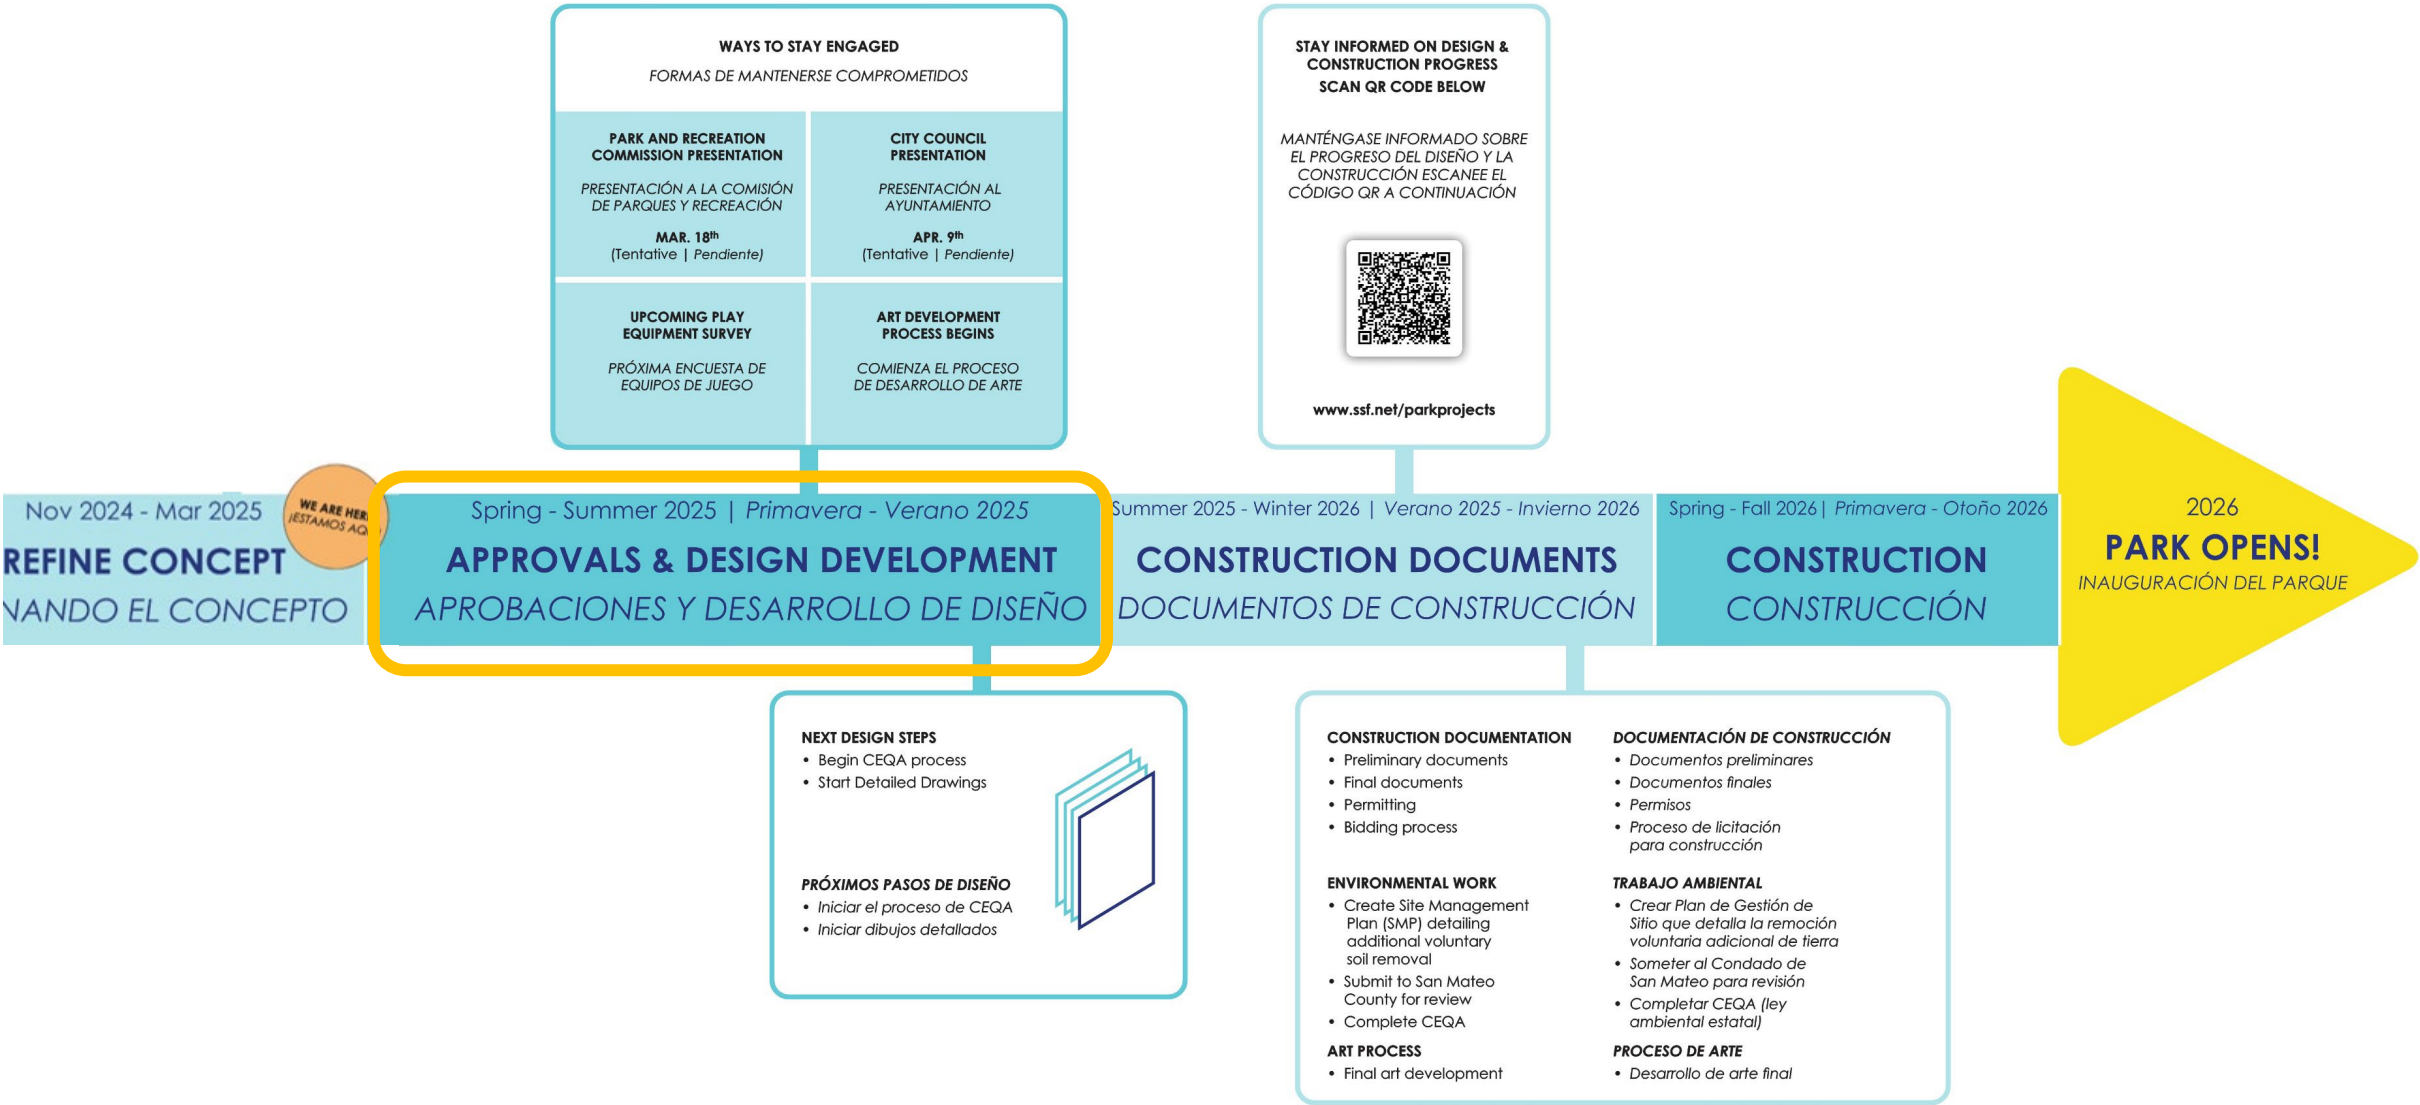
WAYS TO STAY ENGAGED
FORMAS DE MANTENERSE COMPROMETIDOS

PARK AND RECREATION COMMISSION PRESENTATION
PRESENTACIÓN A LA COMISIÓN DE PARQUES Y RECREACIÓN
MAR. 18$^{th}$
(Tentative | Pendiente)

CITY COUNCIL PRESENTATION
PRESENTACIÓN AL AYUNTAMIENTO
APR. 9$^{th}$
(Tentative | Pendiente)

UPCOMING PLAY EQUIPMENT SURVEY
PRÓXIMA ENCUESTA DE EQUIPOS DE JUEGO

ART DEVELOPMENT PROCESS BEGINS
COMIENZA EL PROCESO DE DESARROLLO DE ARTE

STAY INFORMED ON DESIGN & CONSTRUCTION PROGRESS
SCAN QR CODE BELOW

MANTÉNGASE INFORMADO SOBRE EL PROGRESO DEL DISEÑO Y LA CONSTRUCCIÓN ESCANEE EL CÓDIGO QR A CONTINUACIÓN

www.ssf.net/parkprojects

Nov 2024 - Mar 2025
REFINE CONCEPT
NANDO EL CONCEPTO

WE ARE HER
¡ESTAMOS AQ

Spring - Summer 2025 | Primavera - Verano 2025
APPROVALS & DESIGN DEVELOPMENT
APROBACIONES Y DESARROLLO DE DISEÑO

Summer 2025 - Winter 2026 | Verano 2025 - Invierno 2026
CONSTRUCTION DOCUMENTS
DOCUMENTOS DE CONSTRUCCIÓN

Spring - Fall 2026 | Primavera - Otoño 2026
CONSTRUCTION
CONSTRUCCIÓN

2026
PARK OPENS!
INAUGURACIÓN DEL PARQUE

NEXT DESIGN STEPS
• Begin CEQA process
• Start Detailed Drawings

PRÓXIMOS PASOS DE DISEÑO
• Iniciar el proceso de CEQA
• Iniciar dibujos detallados

CONSTRUCTION DOCUMENTATION
• Preliminary documents
• Final documents
• Permitting
• Bidding process

ENVIRONMENTAL WORK
• Create Site Management Plan (SMP) detailing additional voluntary soil removal
• Submit to San Mateo County for review
• Complete CEQA

ART PROCESS
• Final art development

DOCUMENTACIÓN DE CONSTRUCCIÓN
• Documentos preliminares
• Documentos finales
• Permisos
• Proceso de licitación para construcción

TRABAJO AMBIENTAL
• Crear Plan de Gestión de Sitio que detalla la remoción voluntaria adicional de tierra
• Someter al Condado de San Mateo para revisión
• Completar CEQA (ley ambiental estatal)

PROCESO DE ARTE
• Desarrollo de arte final